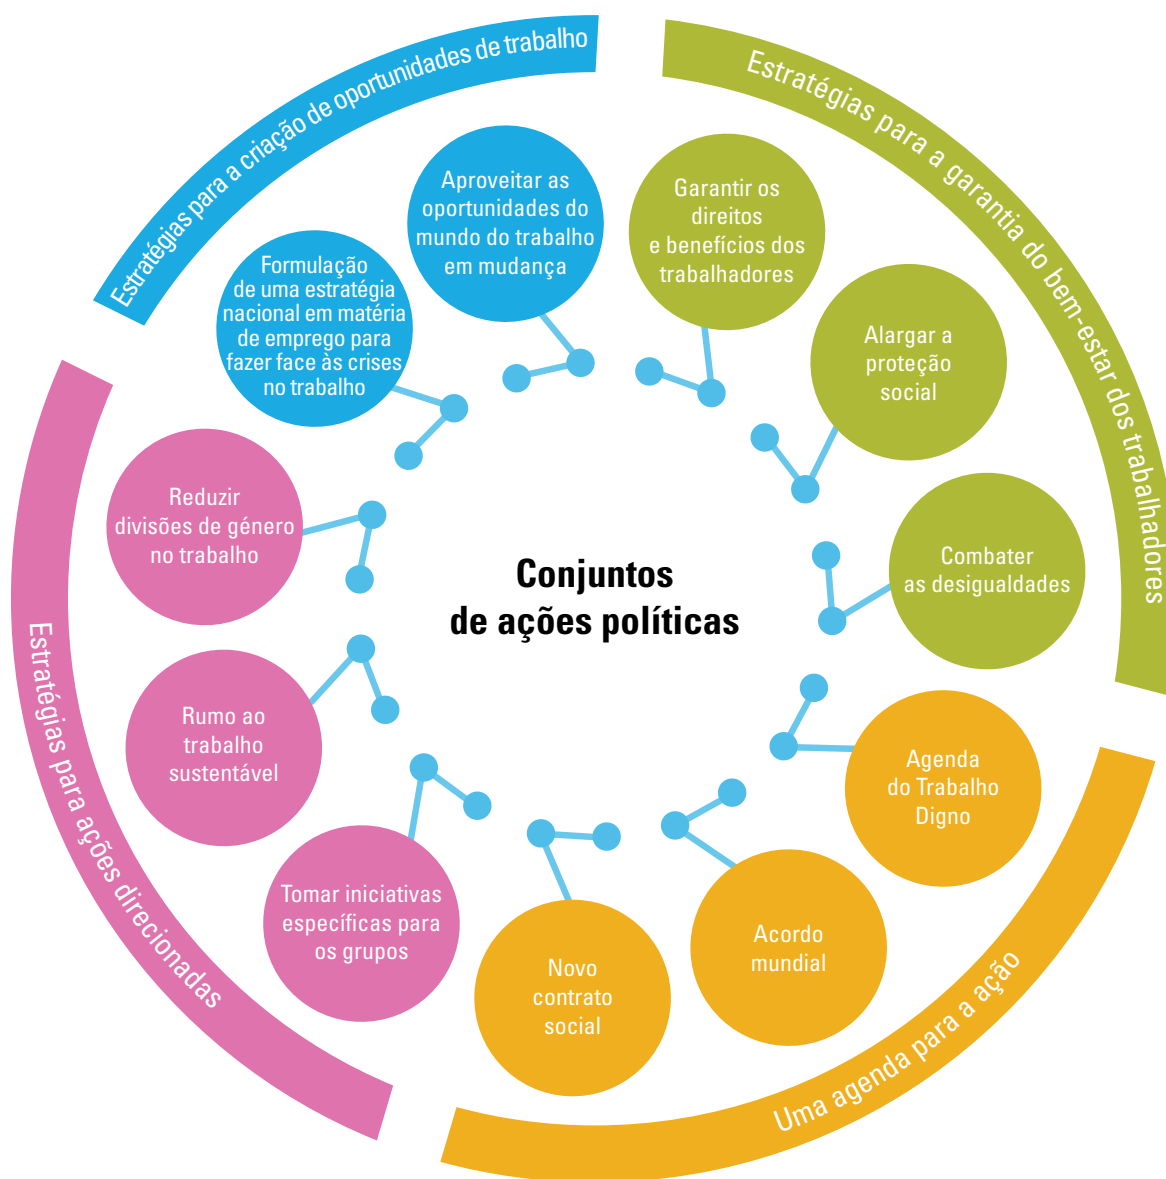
Conjuntos de ações políticas

Estratégias para a criação de oportunidades de trabalho

Aproveitar as oportunidades do mundo do trabalho em mudança

Formulação de uma estratégia nacional em matéria de emprego para fazer face às crises no trabalho

Estratégias para a garantia do bem-estar dos trabalhadores

Garantir os direitos e benefícios dos trabalhadores

Alargar a proteção social

Combater as desigualdades

Uma agenda para a ação

Agenda do Trabalho Digno

Acordo mundial

Novo contrato social

Estratégias para ações direcionadas

Tomar iniciativas específicas para os grupos

Rumo ao trabalho sustentável

Reduzir divisões de género no trabalho